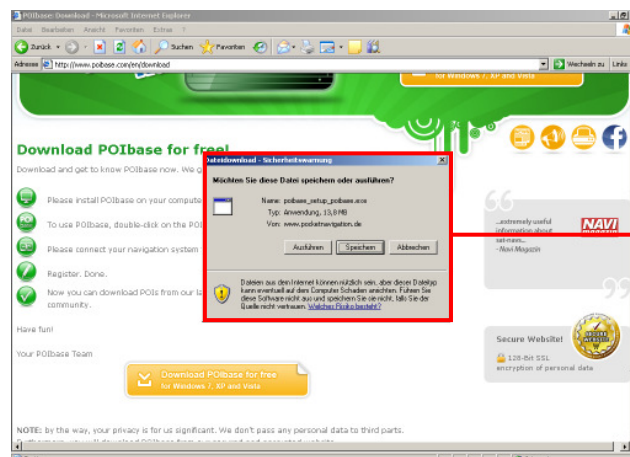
POIbase Download - Microsoft Internet Explorer

Datei Bearbeiten Ansicht Favoriten Extras ?

Zurück Suchen Favoriten

Adresse http://www.poibase.com/en/download Wechseln zu Links

for Windows 7, XP and Vista

Download POIbase for free!

Download and get to know POIbase now. We g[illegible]

Please install POIbase on your compute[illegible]

To use POIbase, double-click on the POI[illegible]

Please connect your navigation system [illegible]

Register. Done.

Now you can download POIs from our la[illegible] community.

Have fun!

Your POIbase Team

Download POIbase for free
for Windows 7, XP and Vista

NOTE: by the way, your privacy is for us significant. We don't pass any personal data to third parts.

Dateidownload - Sicherheitswarnung

Möchten Sie diese Datei speichern oder ausführen?

Name: poibase_setup_poibase.exe
Typ: Anwendung, 13,8 MB
Von: www.pocketnavigation.de

Ausführen Speichern Abbrechen

Dateien aus dem Internet können nützlich sein, aber diese Dateityp kann eventuell auf dem Computer Schaden anrichten. Führen Sie diese Software nicht aus und speichern Sie sie nicht, falls Sie der Quelle nicht vertrauen. Welches Risiko besteht?

...extremely useful information about sat-navs...
- Navi Magazin

NAVI

Secure Website!

128-Bit SSL encryption of personal data